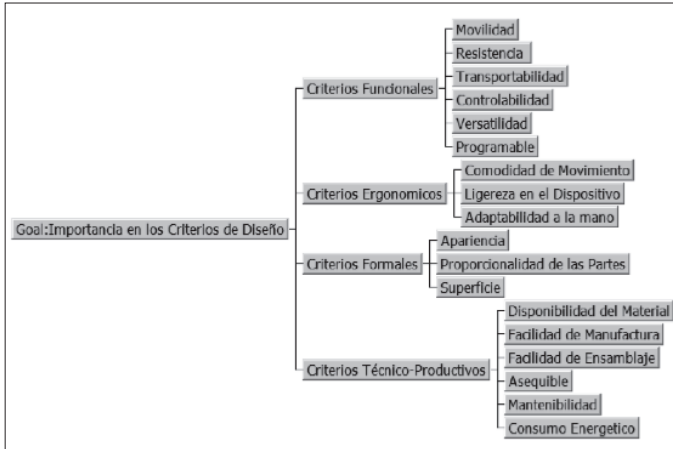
Goal:Importancia en los Criterios de Diseño

Criterios Funcionales
Movilidad
Resistencia
Transportabilidad
Controlabilidad
Versatilidad
Programable

Criterios Ergonomicos
Comodidad de Movimiento
Ligereza en el Dispositivo
Adaptabilidad a la mano

Criterios Formales
Apariencia
Proporcionalidad de las Partes
Superficie

Criterios Técnico-Productivos
Disponibilidad del Material
Facilidad de Manufactura
Facilidad de Ensamblaje
Asequible
Mantenibilidad
Consumo Energetico